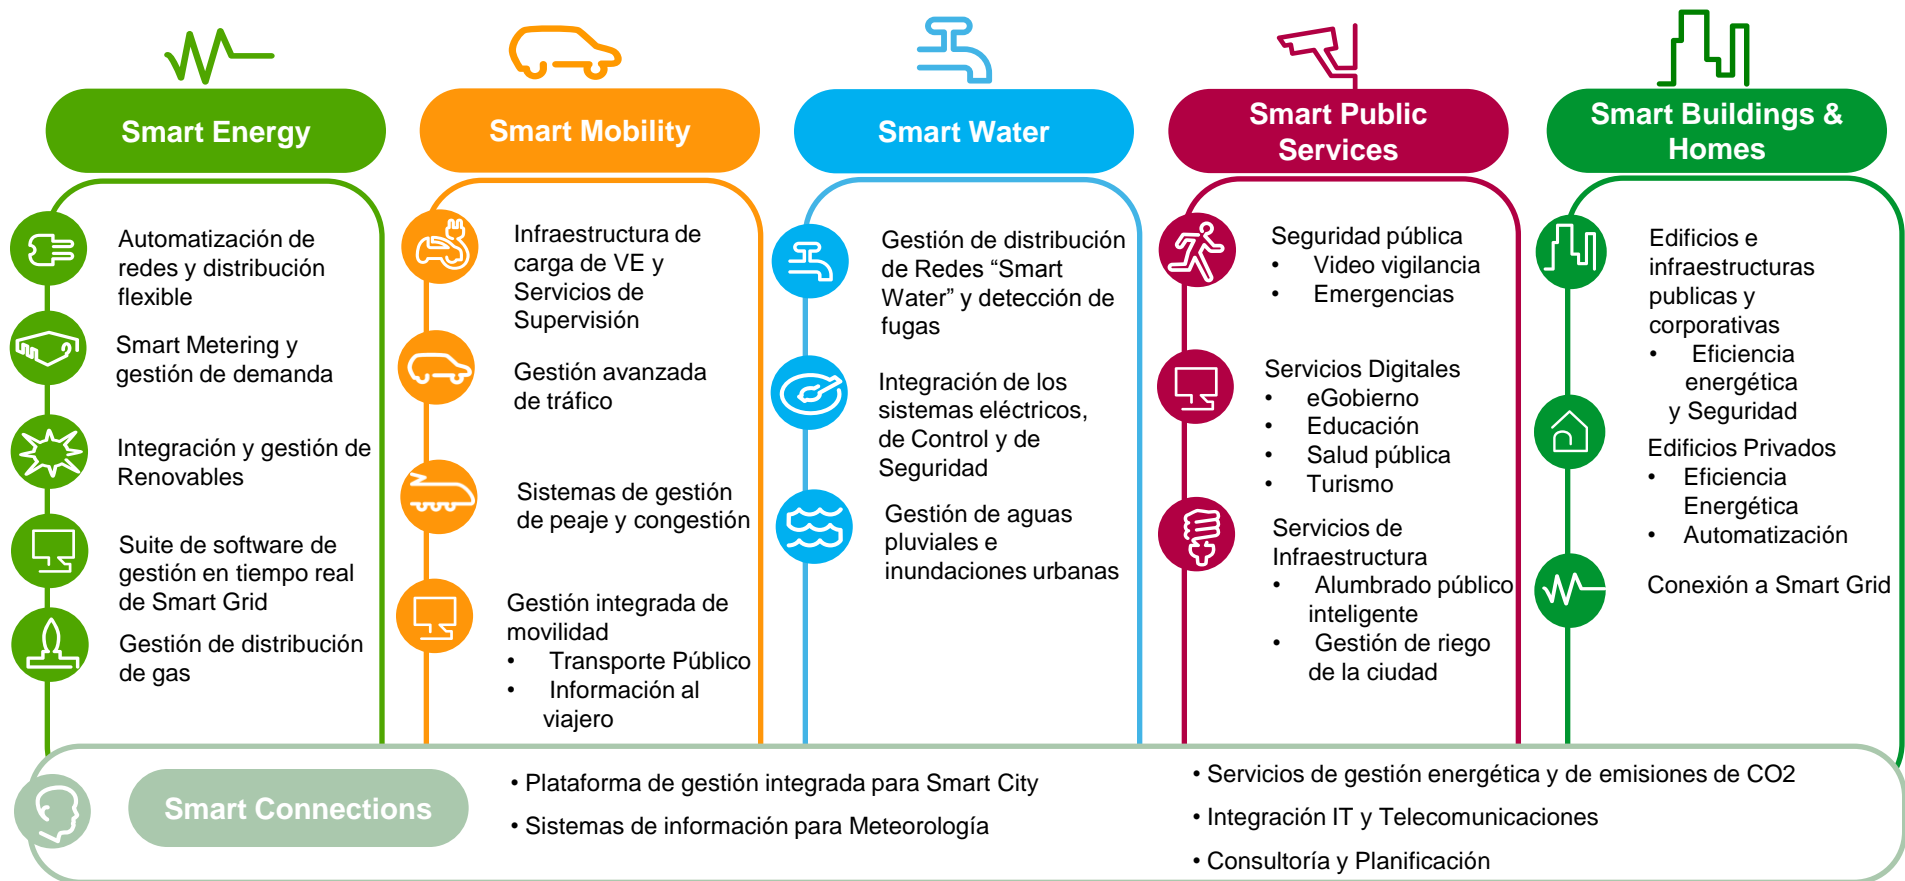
Smart Energy

Automatización de redes y distribución flexible

Smart Metering y gestión de demanda

Integración y gestión de Renovables

Suite de software de gestión en tiempo real de Smart Grid

Gestión de distribución de gas

Smart Mobility

Infraestructura de carga de VE y Servicios de Supervisión

Gestión avanzada de tráfico

Sistemas de gestión de peaje y congestión

Gestión integrada de movilidad
• Transporte Público
• Información al viajero

Smart Water

Gestión de distribución de Redes “Smart Water” y detección de fugas

Integración de los sistemas eléctricos, de Control y de Seguridad

Gestión de aguas pluviales e inundaciones urbanas

Smart Public Services

Seguridad pública
• Video vigilancia
• Emergencias

Servicios Digitales
• eGobierno
• Educación
• Salud pública
• Turismo

Servicios de Infraestructura
• Alumbrado público inteligente
• Gestión de riego de la ciudad

Smart Buildings & Homes

Edificios e infraestructuras publicas y corporativas
• Eficiencia energética y Seguridad

Edificios Privados
• Eficiencia Energética
• Automatización

Conexión a Smart Grid

Smart Connections

• Plataforma de gestión integrada para Smart City
• Sistemas de información para Meteorología

• Servicios de gestión energética y de emisiones de CO2
• Integración IT y Telecomunicaciones
• Consultoría y Planificación